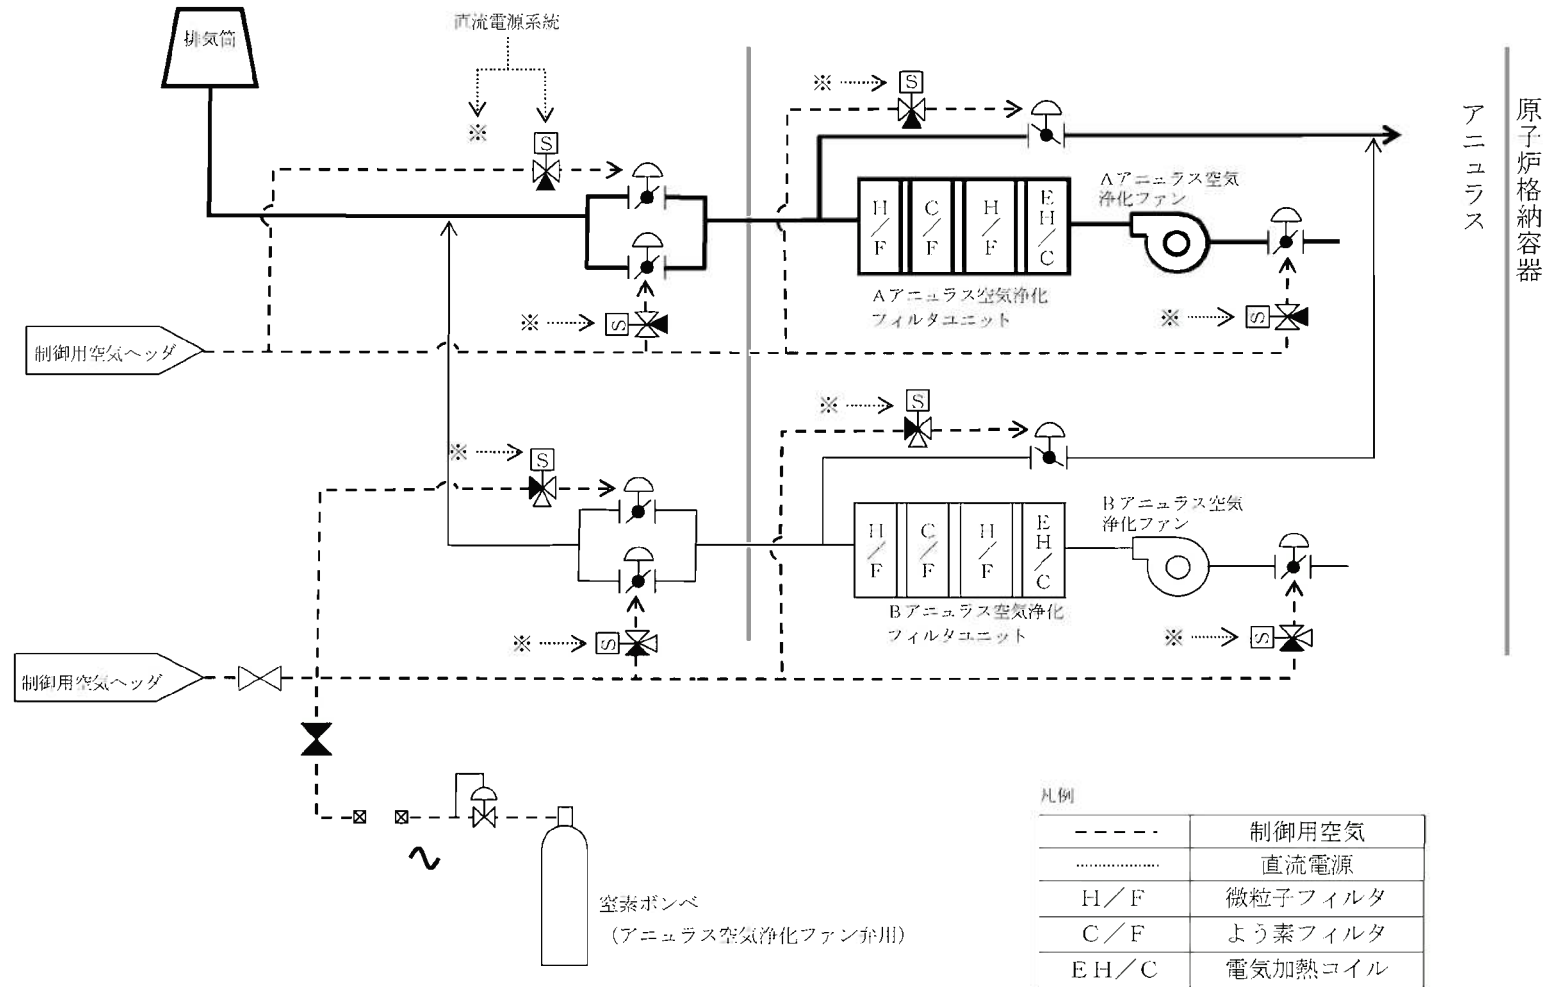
排気筒

直流電源系統

※

S

原子炉格納容器

アニュラス

※

S

H／F

C／F

H／F

EH／C

Aアニュラス空気浄化ファン

Aアニュラス空気浄化フィルタユニット

※

S

※

S

制御用空気ヘッダ

※

S

※

S

※

S

H／F

C／F

H／F

EH／C

Bアニュラス空気浄化ファン

Bアニュラス空気浄化フィルタユニット

※

S

※

S

制御用空気ヘッダ

窒素ボンベ
（アニュラス空気浄化ファン弁用）

凡例

| - - - - - | 制御用空気 |
|---|---|
| ………… | 直流電源 |
| H／F | 微粒子フィルタ |
| C／F | よう素フィルタ |
| EH／C | 電気加熱コイル |